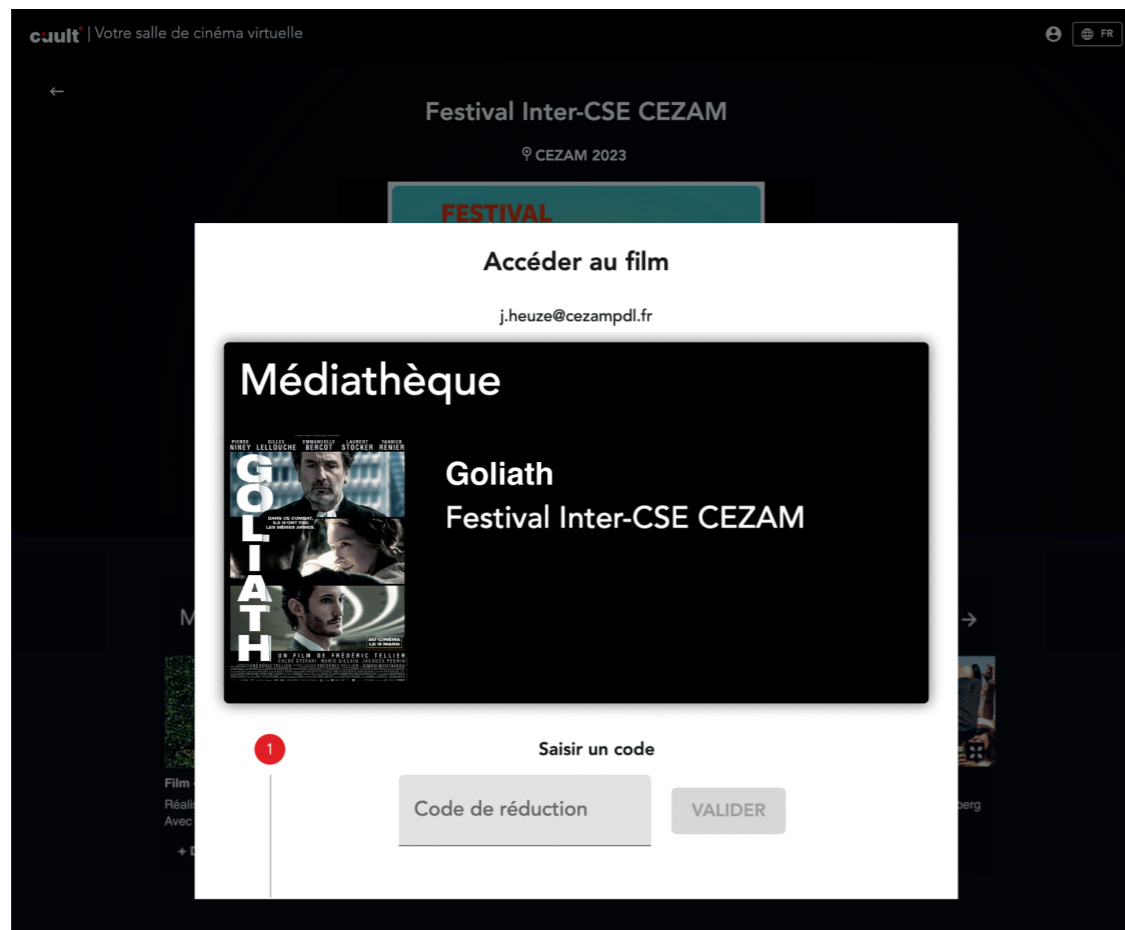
cinult | Votre salle de cinéma virtuelle

FR

←

Festival Inter-CSE CEZAM

CEZAM 2023

FESTIVAL

Accéder au film

j.heuze@cezampdl.fr

Médiathèque

PIERRE NINEY GILLES LELLOUCHE EMMANUELLE BERCOT LAURENT STOCKER YANNICK RENIER

GOLIATH

DANS CE COMBAT, ILS N'ONT PAS LES MÊMES ARMES.

AU CINÉMA LE 9 MARS

UN FILM DE FRÉDÉRIC TELLIER

Goliath
Festival Inter-CSE CEZAM

M

→

Film

Réali

Avec

+ D

berg

1

Saisir un code

Code de réduction

VALIDER